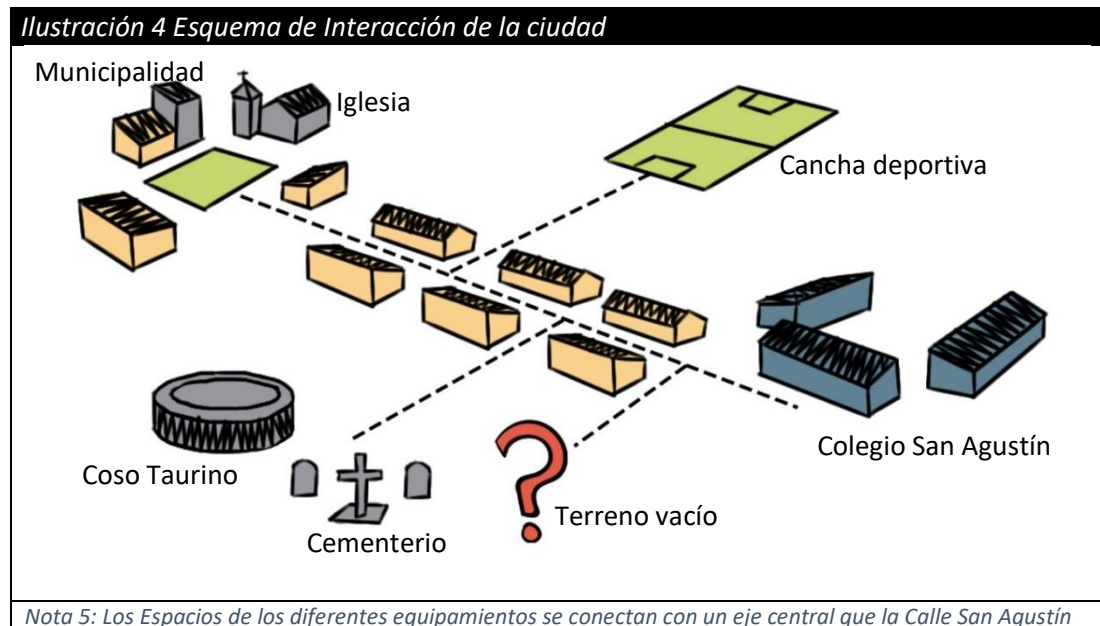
Ilustración 4 Esquema de Interacción de la ciudad

Municipalidad

Iglesia

Cancha deportiva

Colegio San Agustín

Coso Taurino

Cementerio

Terreno vacío

Nota 5: Los Espacios de los diferentes equipamientos se conectan con un eje central que la Calle San Agustín